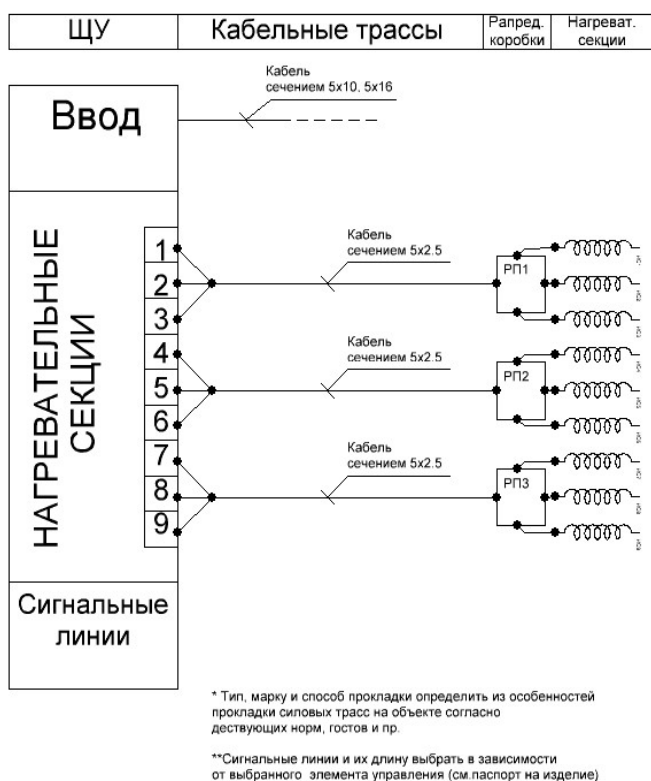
| ЩУ | Кабельные трассы | Рапред. коробки | Нагреват. секции |
|---|---|---|---|

Кабель
сечением 5х10, 5х16

Ввод

НАГРЕВАТЕЛЬНЫЕ СЕКЦИИ

1
2
3
4
5
6
7
8
9

Кабель
сечением 5х2.5

РП1

Кабель
сечением 5х2.5

РП2

Кабель
сечением 5х2.5

РП3

Сигнальные линии

* Тип, марку и способ прокладки определить из особенностей прокладки силовых трасс на объекте согласно дествующих норм, гостов и пр.

**Сигнальные линии и их длину выбрать в зависимости от выбранного элемента управления (см.паспорт на изделие)